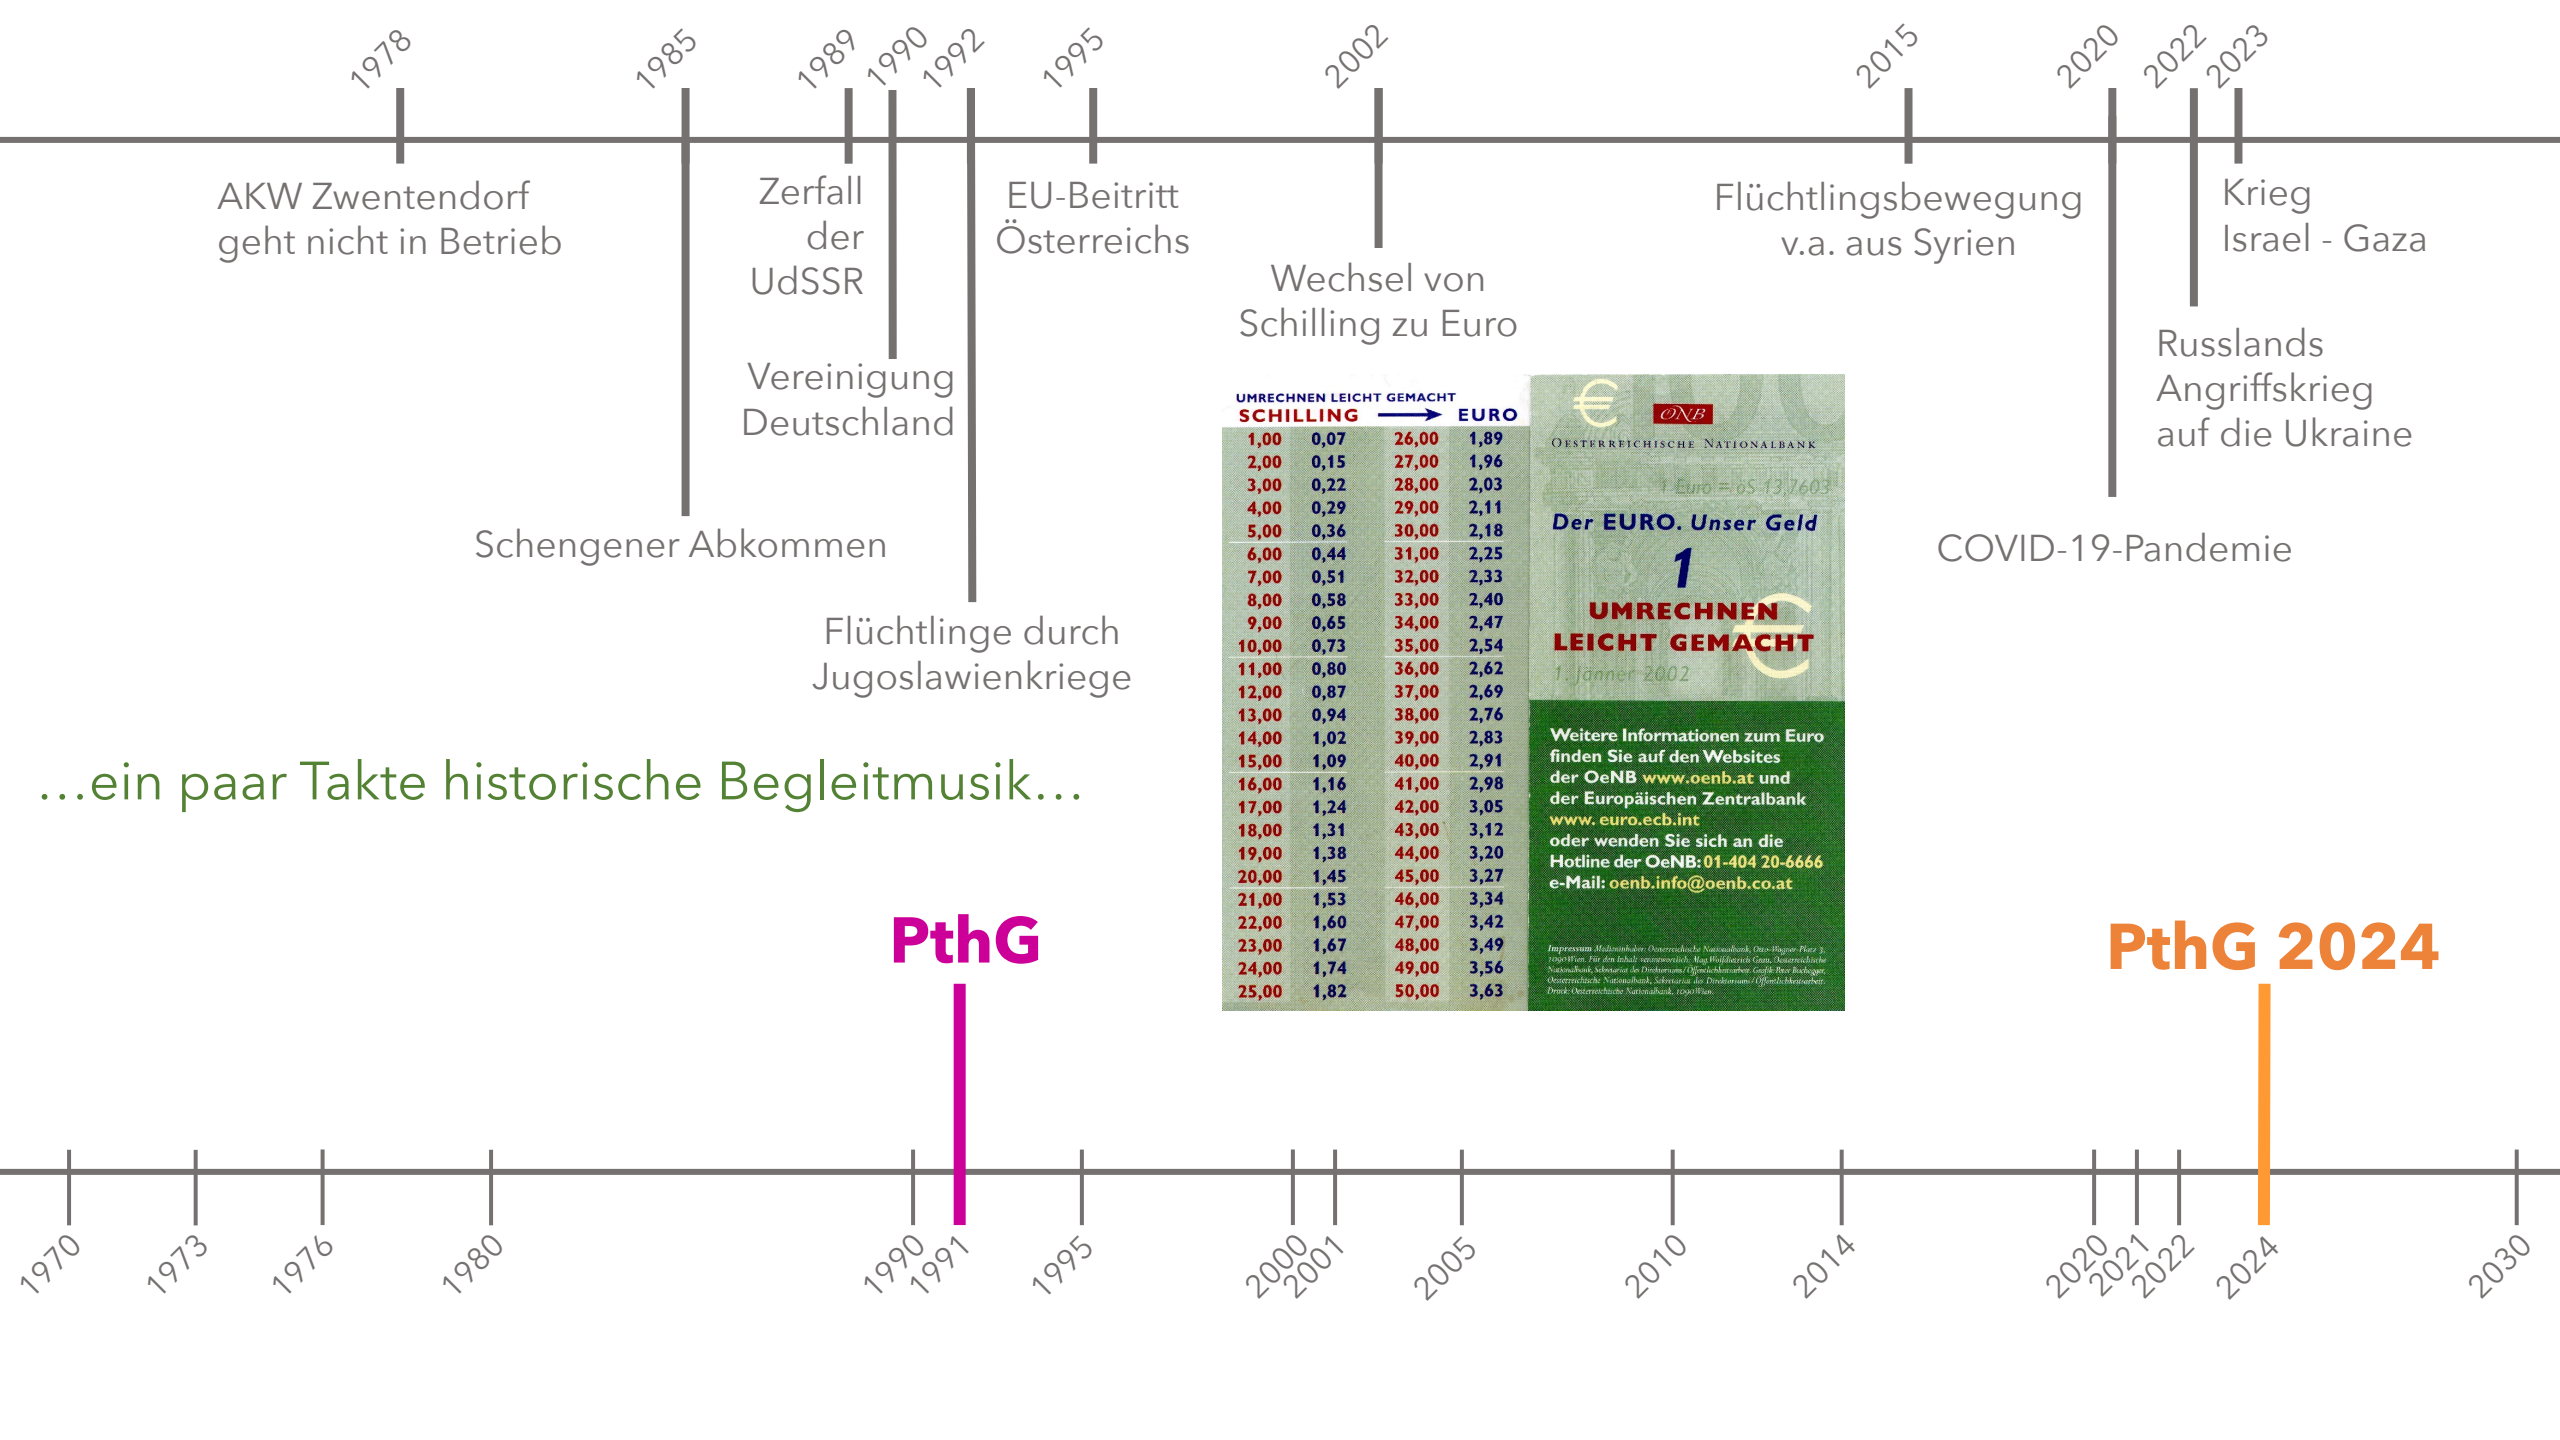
1978 1985 1989 1990 1992 1995 2002 2015 2020 2022 2023

AKW Zwentendorf geht nicht in Betrieb

Zerfall der UdSSR

EU-Beitritt Österreichs

Wechsel von Schilling zu Euro

Flüchtlingsbewegung v.a. aus Syrien

Krieg Israel - Gaza

Russlands Angriffskrieg auf die Ukraine

Vereinigung Deutschland

Schengener Abkommen

COVID-19-Pandemie

Flüchtlinge durch Jugoslawienkriege

UMRECHNEN LEICHT GEMACHT
SCHILLING → EURO

| | | | |
|---|---|---|---|
| 1,00 | 0,07 | 26,00 | 1,89 |
| 2,00 | 0,15 | 27,00 | 1,96 |
| 3,00 | 0,22 | 28,00 | 2,03 |
| 4,00 | 0,29 | 29,00 | 2,11 |
| 5,00 | 0,36 | 30,00 | 2,18 |
| 6,00 | 0,44 | 31,00 | 2,25 |
| 7,00 | 0,51 | 32,00 | 2,33 |
| 8,00 | 0,58 | 33,00 | 2,40 |
| 9,00 | 0,65 | 34,00 | 2,47 |
| 10,00 | 0,73 | 35,00 | 2,54 |
| 11,00 | 0,80 | 36,00 | 2,62 |
| 12,00 | 0,87 | 37,00 | 2,69 |
| 13,00 | 0,94 | 38,00 | 2,76 |
| 14,00 | 1,02 | 39,00 | 2,83 |
| 15,00 | 1,09 | 40,00 | 2,91 |
| 16,00 | 1,16 | 41,00 | 2,98 |
| 17,00 | 1,24 | 42,00 | 3,05 |
| 18,00 | 1,31 | 43,00 | 3,12 |
| 19,00 | 1,38 | 44,00 | 3,20 |
| 20,00 | 1,45 | 45,00 | 3,27 |
| 21,00 | 1,53 | 46,00 | 3,34 |
| 22,00 | 1,60 | 47,00 | 3,42 |
| 23,00 | 1,67 | 48,00 | 3,49 |
| 24,00 | 1,74 | 49,00 | 3,56 |
| 25,00 | 1,82 | 50,00 | 3,63 |

€ ONB
OESTERREICHISCHE NATIONALBANK
1 Euro = öS 13,7603
Der EURO. Unser Geld
1
UMRECHNEN LEICHT GEMACHT
1. Jänner 2002

Weitere Informationen zum Euro finden Sie auf den Websites der OeNB www.oenb.at und der Europäischen Zentralbank www.euro.ecb.int oder wenden Sie sich an die Hotline der OeNB: 01-404 20-6666 e-Mail: oenb.info@oenb.co.at

Impressum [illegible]

...ein paar Takte historische Begleitmusik...

PthG

PthG 2024

1970 1973 1976 1980 1990 1991 1995 2000 2001 2005 2010 2014 2020 2021 2022 2024 2030